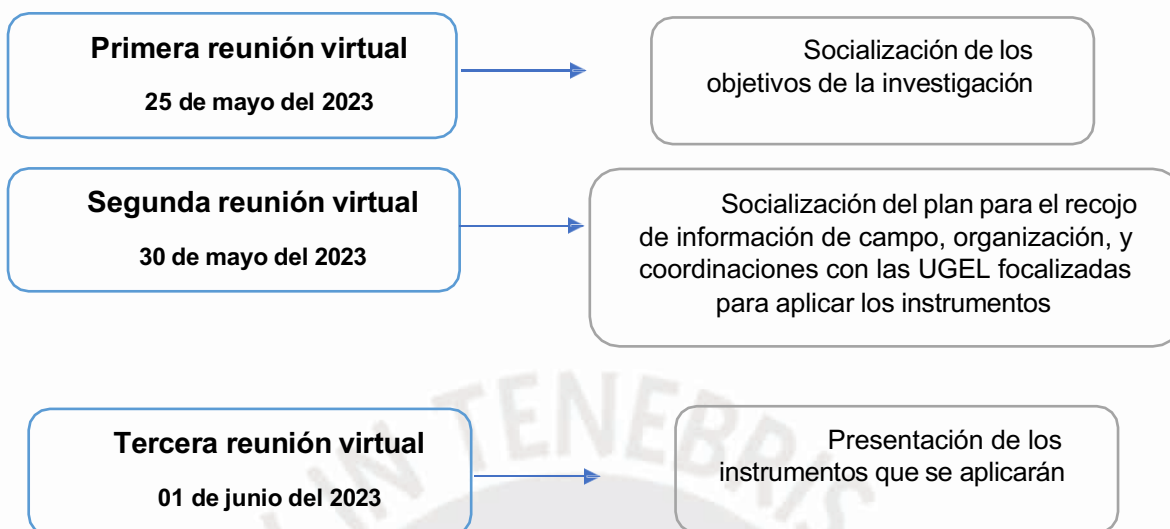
**Primera reunión virtual**

**25 de mayo del 2023**

Socialización de los objetivos de la investigación

**Segunda reunión virtual**

**30 de mayo del 2023**

Socialización del plan para el recojo de información de campo, organización, y coordinaciones con las UGEL focalizadas para aplicar los instrumentos

**Tercera reunión virtual**

**01 de junio del 2023**

Presentación de los instrumentos que se aplicarán

IN TENEBRIS